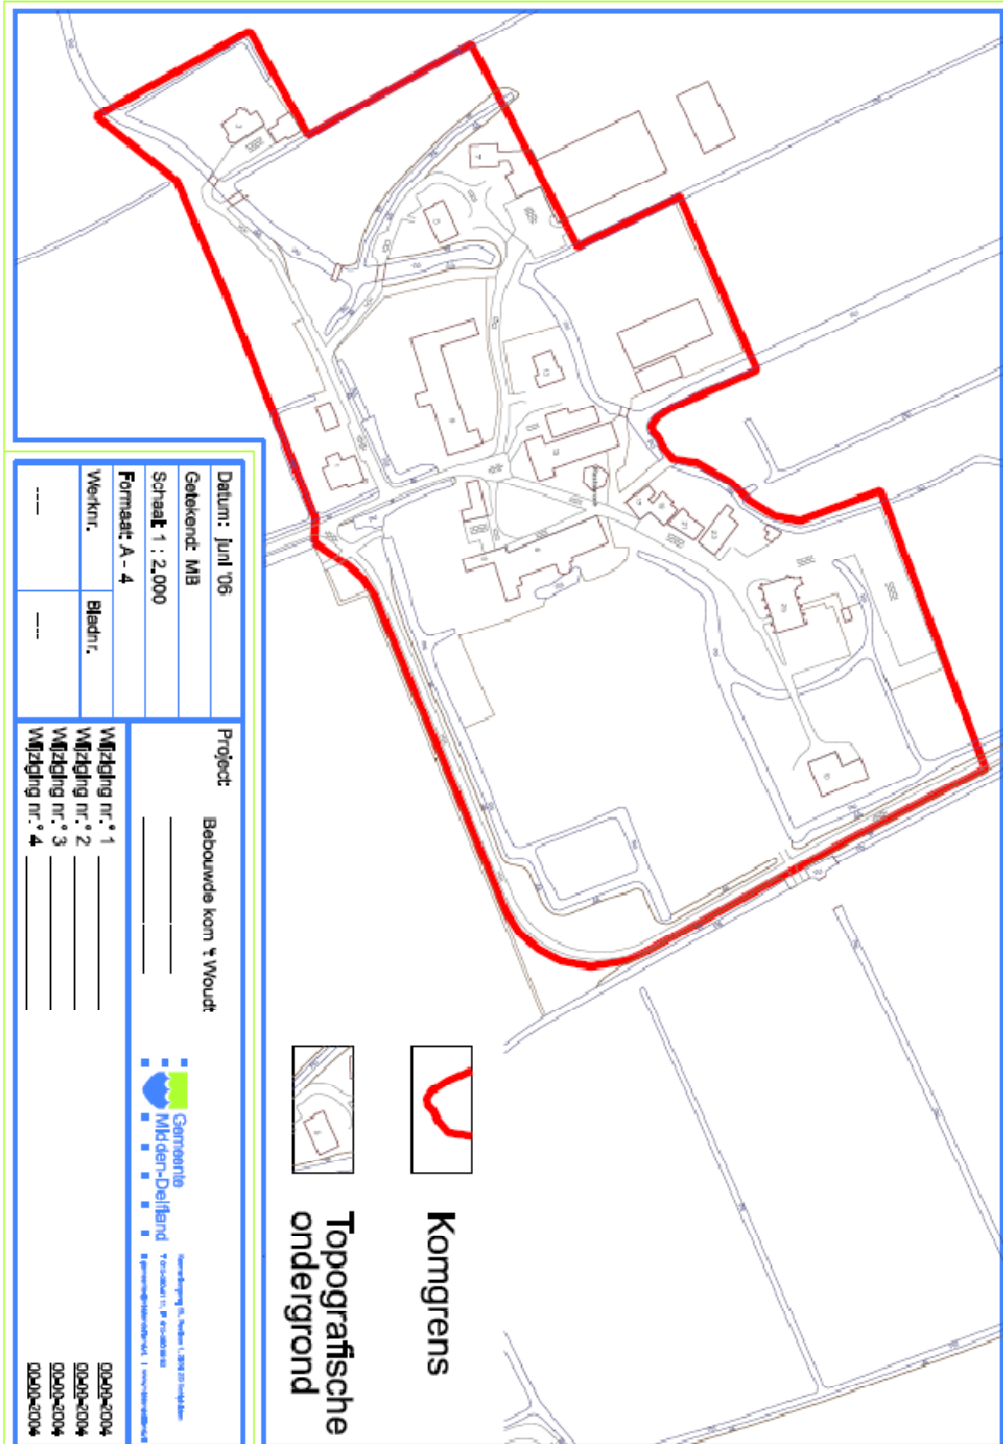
Datum: Juni '06

Getekend: MB

Schaal: 1 : 2.000

Formaat: A - 4

Werknr.

Bladnr.

---

---

Project:

Bebouwde kom 't Woudt

Wijziging nr.° 1

Wijziging nr.° 2

Wijziging nr.° 3

Wijziging nr.° 4

00-00-2004

00-00-2004

00-00-2004

00-00-2004

Gemeente Midden-Delfland

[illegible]

Komgrens

Topografische ondergrond